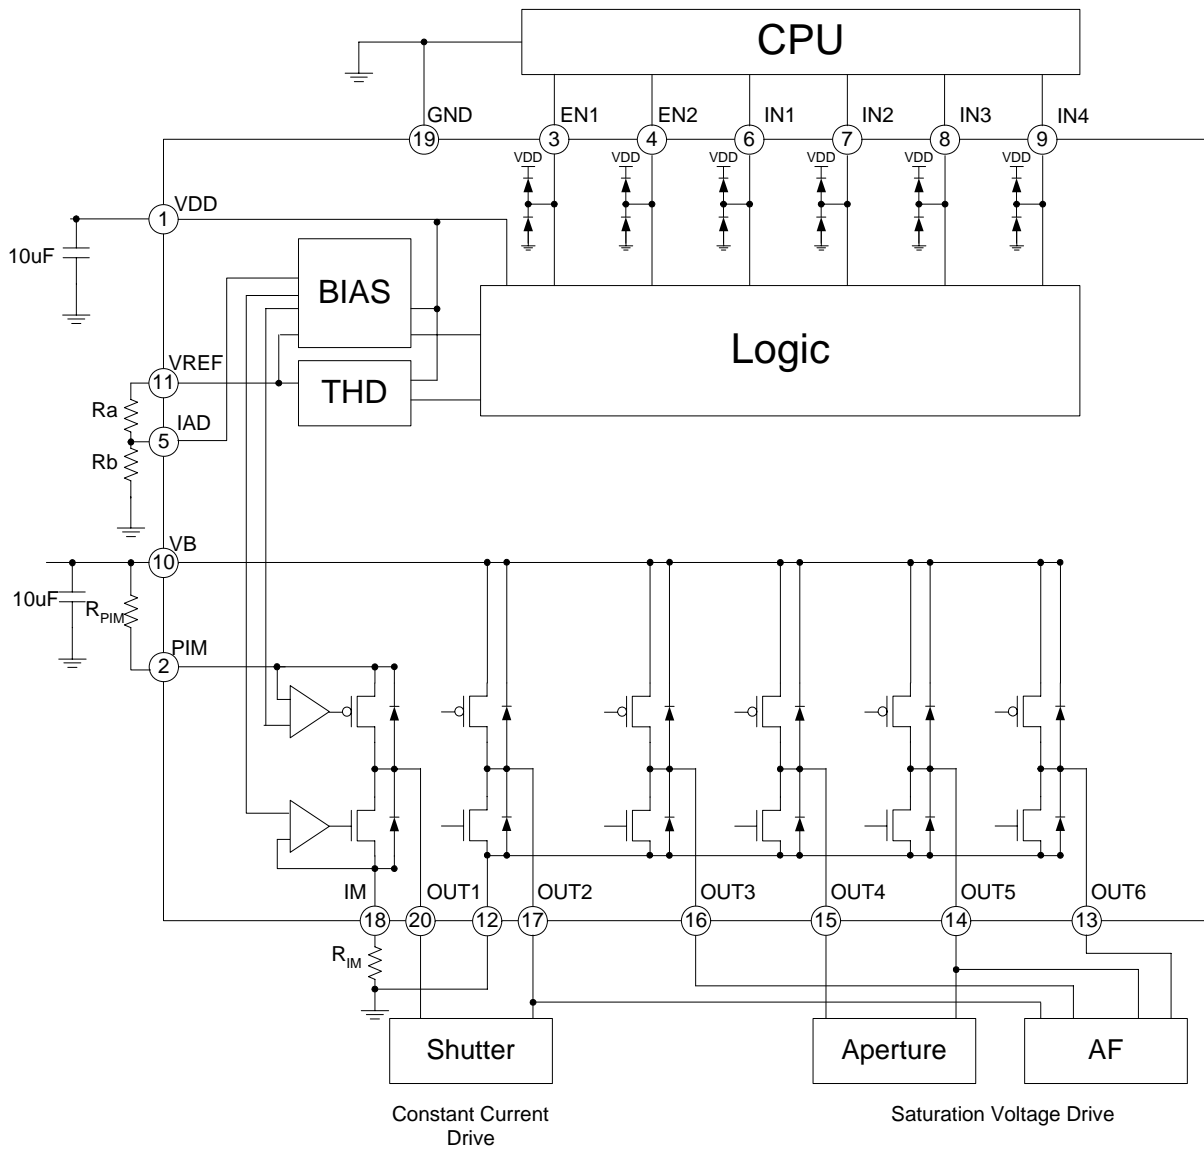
CPU

GND 19
EN1 3
EN2 4
IN1 6
IN2 7
IN3 8
IN4 9

VDD VDD VDD VDD VDD VDD

VDD 1
10uF

BIAS

Logic

VREF 11
THD
Ra
IAD 5
Rb

VB 10
10uF
$R_{PIM}$
PIM 2

IM 18
OUT1 20 12
OUT2 17
OUT3 16
OUT4 15
OUT5 14
OUT6 13

$R_{IM}$

Shutter
Aperture
AF

Constant Current Drive

Saturation Voltage Drive